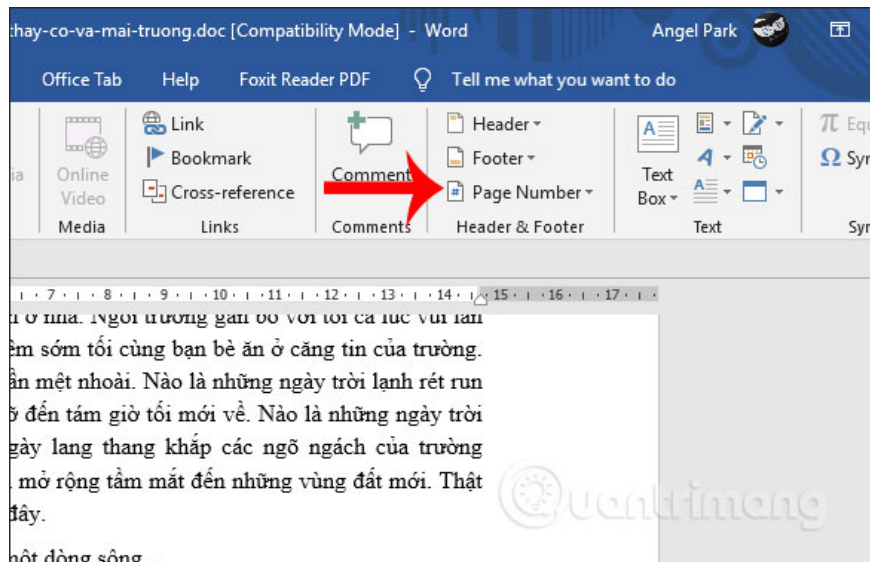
thay-co-va-mai-truong.doc [Compatibility Mode] - Word

Angel Park

Office Tab Help Foxit Reader PDF Tell me what you want to do

ia

Online Video

Media

Link

Bookmark

Cross-reference

Links

Comment

Comments

Header

Footer

Page Number

Header & Footer

Text Box

Text

Equ

Syr

Syr

· 7 · · · 8 · · · 9 · · · 10 · · · 11 · · · 12 · · · 13 · · · 14 · · · 15 · · · 16 · · · 17 · ·

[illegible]

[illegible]êm sớm tối cùng bạn bè ăn ở căng tin của trường.

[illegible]ần mệt nhoài. Nào là những ngày trời lạnh rét run

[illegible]ỡ đến tám giờ tối mới về. Nào là những ngày trời

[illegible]gày lang thang khắp các ngõ ngách của trường

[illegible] mở rộng tầm mắt đến những vùng đất mới. Thật

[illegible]đây.

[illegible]ột dòng sông

Quantrimang